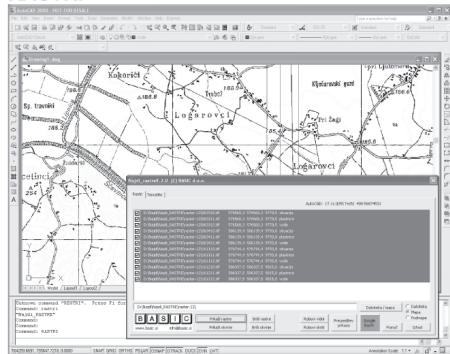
AutoCAD 2008 - NOT FOR RESALE

Drawing1.dwg

Kokorošt

Kljunarovski gozd

Logarovci

Prt Žagi

Sp. travnike

Logarovci

celinci

Model | Layout1 | Layout2

Najdi_rastrsR 2.13 (C) BASIC d.o.o.

Rastri | Nastavitve

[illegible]

B A S I C

www.basic.si

info@basic.si

Prikaži vsebino

Prikaži obrobe

Briši obrobe

Briši vsebine

Rotiraj skale

Rotiraj okvir

Premestitve

Shrani

Zadnja iskanja

Pomoč

Izhod

Zadnjica

Plage

Podlaga

Command: RASTER1
Command:
Command:
Command:

SNAP GRID ORTHO POLAR OSNAP OTRACK DUCS DYN LWT

Annotation Scale: 1:1